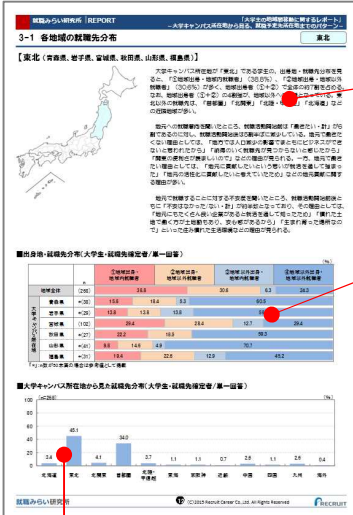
就職みらい研究所 | REPORT

「大学生の地域間移動に関するレポート」
－大学キャンパス所在地から見る、就職先県外流出状況でのパターン－

3-1 各地域の就職先分布

東北

【東北（青森県、岩手県、宮城県、秋田県、山形県、福島県）】

大学キャンパス所在地が「東北」である学生の、出身地・就職先分布を見ると、「①地元出身・地元内就職者」（38.8%）、「②地元出身・地元外就職者」（30.6%）が多く、地元出身者（①＋②）で全体の約7割を占める。なお、地元出身者（①＋②）の6割強が、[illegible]。東北以外の就職先は、「首都圏」「北関東」「北陸」「北海道」などの近隣地域が多い。

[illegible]

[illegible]

■出身地・就職先分布（大学生・就職先確定者／単一回答）

| | | ①地元出身・地元内就職者 | ②地元出身・地元外就職者 | ③地元以外出身・地元内就職者 | ④地元以外出身・地元外就職者 |
|---|---|---|---|---|---|
| 地域全体 | (256) | 38.8 | 30.6 | 6.3 | 24.3 |
| 青森県 | n=(38) | 13.6 | 15.4 | 8.0 | 60.9 |
| 岩手県 | n=(30) | 12.8 | 13.8 | 15.8 | 59.1 |
| 宮城県 | n=(102) | 29.4 | 23.4 | 12.7 | 29.4 |
| 秋田県 | n=(23) | 22.2 | 16.8 | | 58.2 |
| 山形県 | n=(41) | 8.6 | 4.6 | 4.9 | 70.7 |
| 福島県 | n=(31) | 18.4 | 22.6 | 12.9 | 45.2 |

■大学キャンパス所在地から見た就職先分布（大学生・就職先確定者／単一回答）

(%)
100
80
60
40
20
0

3.4 45.1 4.1 34.0 2.6 1.1 1.1 0.7 2.6 1.1 2.6 0.4

北海道 東北 北関東 首都圏 北陸・甲信越 東海 関西 中国 四国 九州 海外

就職みらい研究所

(C)2015 Recruit Career Co., Ltd. All Rights Reserved

RECRUIT